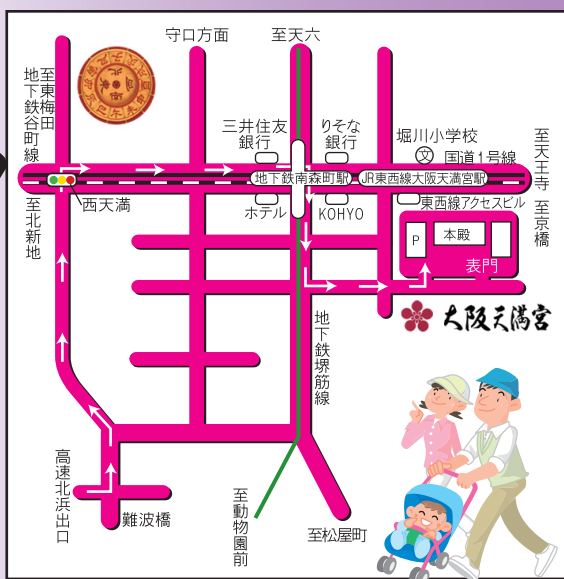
守口方面

至天六

至東梅田

地下鉄谷町線

三井住友銀行

りそな銀行

堀川小学校

国道1号線

至天王寺

地下鉄南森町駅

JR東西線大阪天満宮駅

西天満

ホテル

KOHYO

東西線アクセスビル

至京橋

至北新地

P

本殿

表門

大阪天満宮

地下鉄堺筋線

高速北浜出口

難波橋

至動物園前

至松屋町